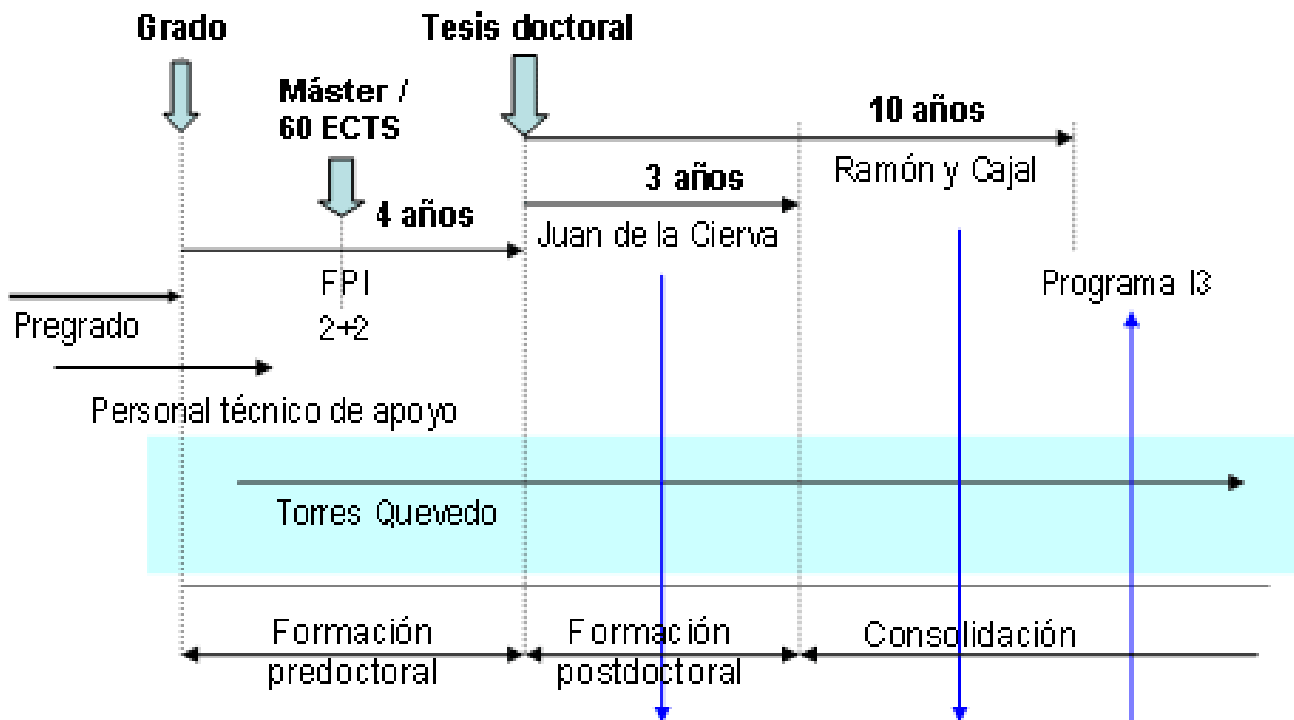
Grado

Tesis doctoral

Máster / 60 ECTS

10 años

Ramón y Cajal

3 años

4 años

Juan de la Cierva

FPI
2+2

Programa I3

Pregrado

Personal técnico de apoyo

Torres Quevedo

Formación predoctoral

Formación postdoctoral

Consolidación